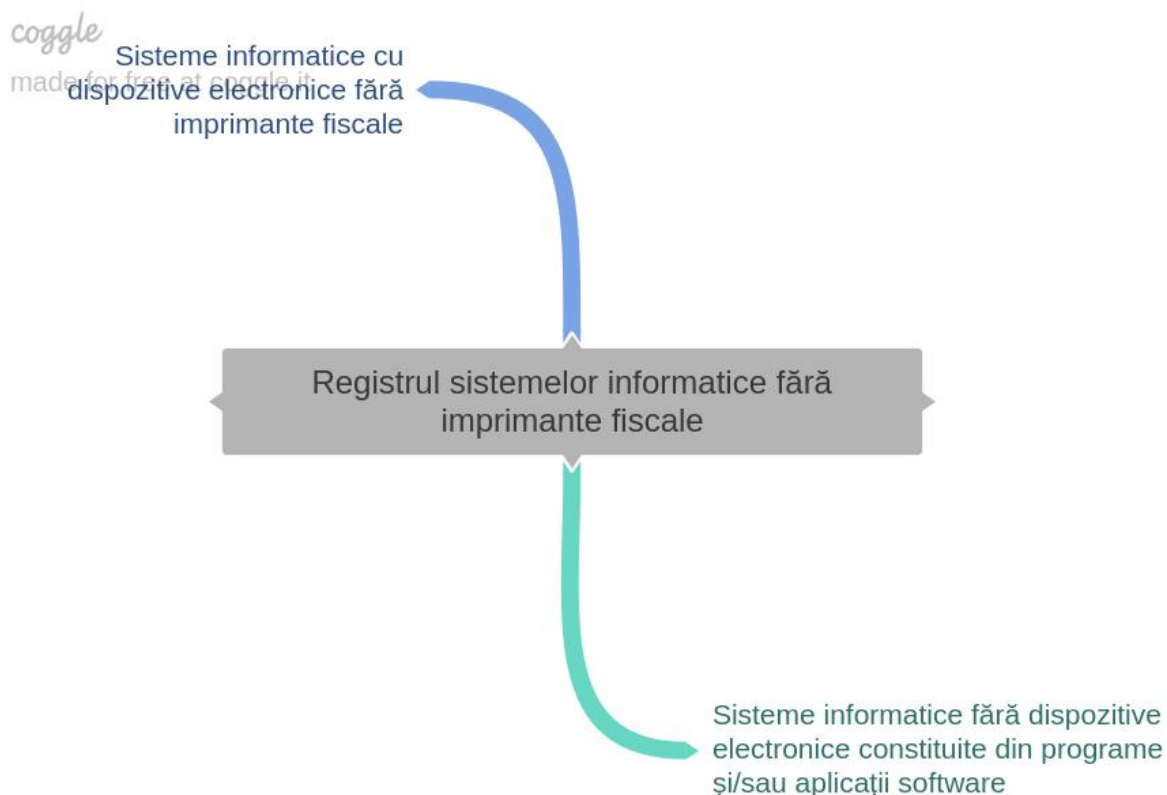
coggle
made for free at coggle.it

Sisteme informatice cu dispozitive electronice fără imprimante fiscale

Registrul sistemelor informatice fără imprimante fiscale

Sisteme informatice fără dispozitive electronice constituite din programe și/sau aplicații software